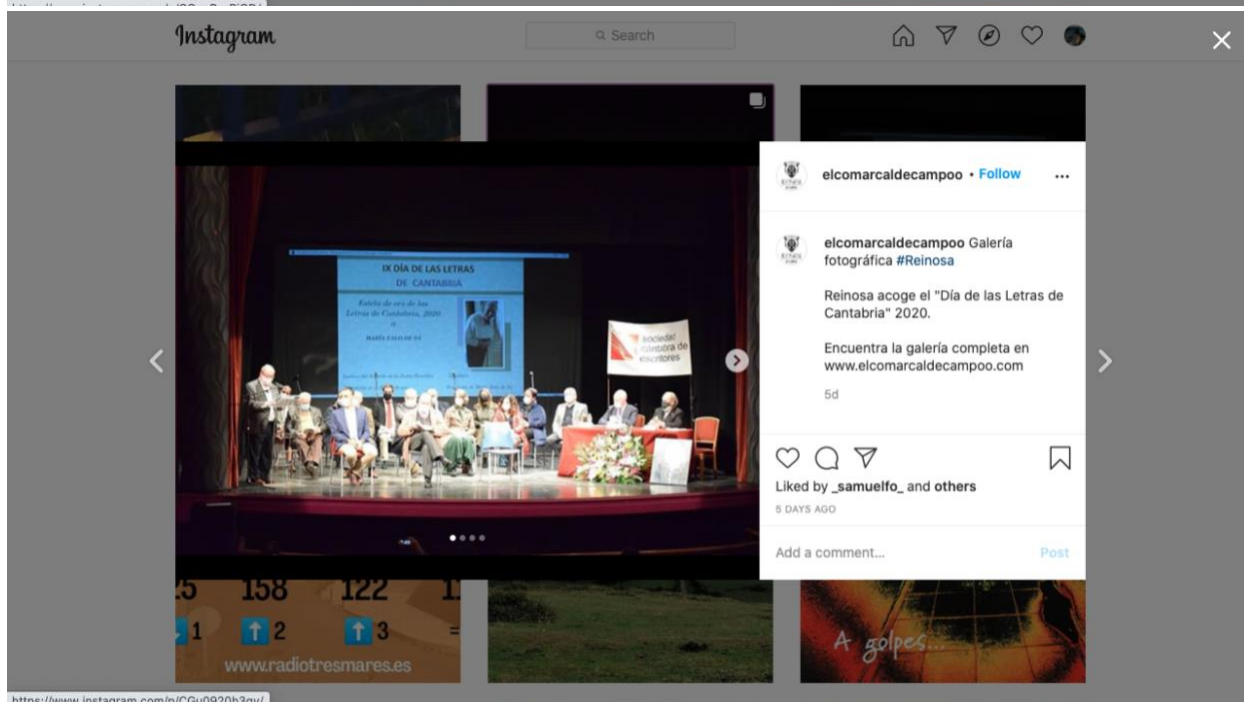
Instagram

Search

IX DÍA DE LAS LETRAS DE CANTABRIA

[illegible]

sociedad cántabra de escritores

elcomarcaldecampoo • Follow

elcomarcaldecampoo Galería fotográfica #Reinosa

Reinosa acoge el "Día de las Letras de Cantabria" 2020.

Encuentra la galería completa en www.elcomarcaldecampoo.com

5d

Liked by _samuelfo_ and others

5 DAYS AGO

Add a comment...

Post

158 122

1 2 3

www.radiotresmares.es

A golpes...

https://www.instagram.com/p/CGu0920h3gv/